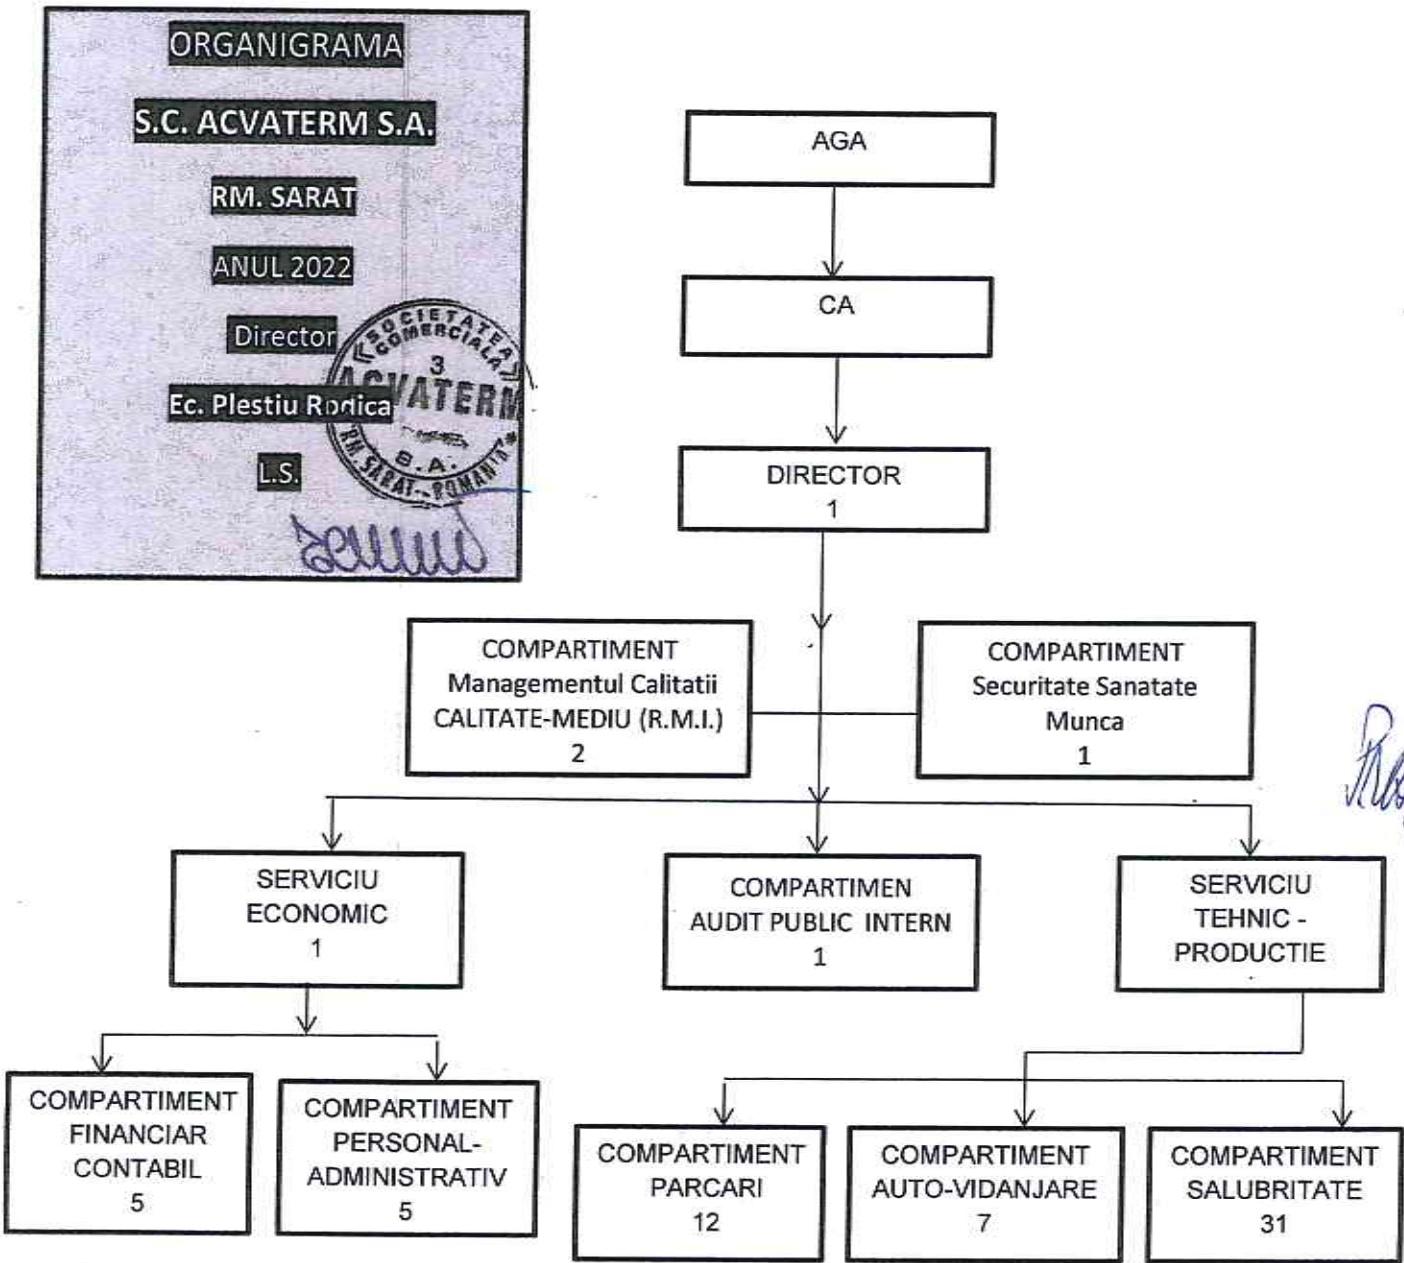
ORGANIGRAMA

S.C. ACVATERM S.A.

RM. SARAT

ANUL 2022

Director

Ec. Plestiu Rodica

L.S.

SOCIETATEA COMERCIALA 3 ACVATERM S.A. RM. SARAT - ROMANIA

AGA

CA

DIRECTOR
1

COMPARTIMENT
Managementul Calitatii
CALITATE-MEDIU (R.M.I.)
2

COMPARTIMENT
Securitate Sanatate
Munca
1

SERVICIU
ECONOMIC
1

COMPARTIMEN
AUDIT PUBLIC INTERN
1

SERVICIU
TEHNIC -
PRODUCTIE

COMPARTIMENT
FINANCIAR
CONTABIL
5

COMPARTIMENT
PERSONAL-
ADMINISTRATIV
5

COMPARTIMENT
PARCARI
12

COMPARTIMENT
AUTO-VIDANJARE
7

COMPARTIMENT
SALUBRITATE
31